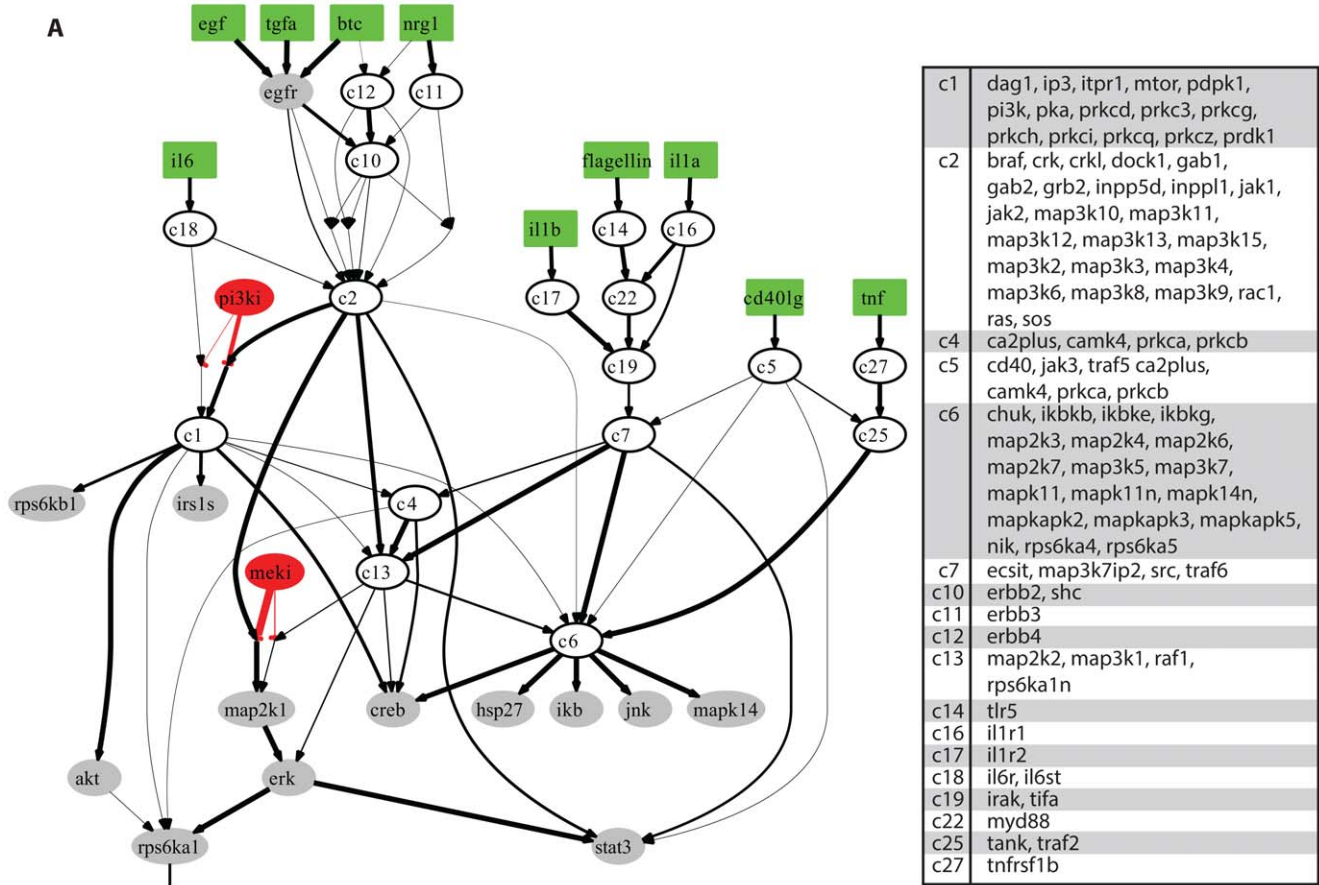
A

egf tgfa btc nrg1

egfr c12 c11

c10

il6

flagellin il1a

c18

il1b c14 c16

pi3ki c2

c17 c22

cd40lg tnf

c19

c5 c27

c1 c7 c25

rps6kb1 irs1s

c4

meki c13

c6

map2k1 creb hsp27 ikb jnk mapk14

akt erk

rps6ka1 stat3

| | |
|---|---|
| c1 | dag1, ip3, itpr1, mtor, pdpk1, pi3k, pka, prkcd, prkc3, prkcg, prkch, prkci, prkcq, prkcz, prdk1 |
| c2 | braf, crk, crkl, dock1, gab1, gab2, grb2, inpp5d, inppl1, jak1, jak2, map3k10, map3k11, map3k12, map3k13, map3k15, map3k2, map3k3, map3k4, map3k6, map3k8, map3k9, rac1, ras, sos |
| c4 | ca2plus, camk4, prkca, prkcb |
| c5 | cd40, jak3, traf5 ca2plus, camk4, prkca, prkcb |
| c6 | chuk, ikbkb, ikbke, ikbkg, map2k3, map2k4, map2k6, map2k7, map3k5, map3k7, mapk11, mapk11n, mapk14n, mapkapk2, mapkapk3, mapkapk5, nik, rps6ka4, rps6ka5 |
| c7 | ecsit, map3k7ip2, src, traf6 |
| c10 | erbb2, shc |
| c11 | erbb3 |
| c12 | erbb4 |
| c13 | map2k2, map3k1, raf1, rps6ka1n |
| c14 | tlr5 |
| c16 | il1r1 |
| c17 | il1r2 |
| c18 | il6r, il6st |
| c19 | irak, tifa |
| c22 | myd88 |
| c25 | tank, traf2 |
| c27 | tnfrsf1b |